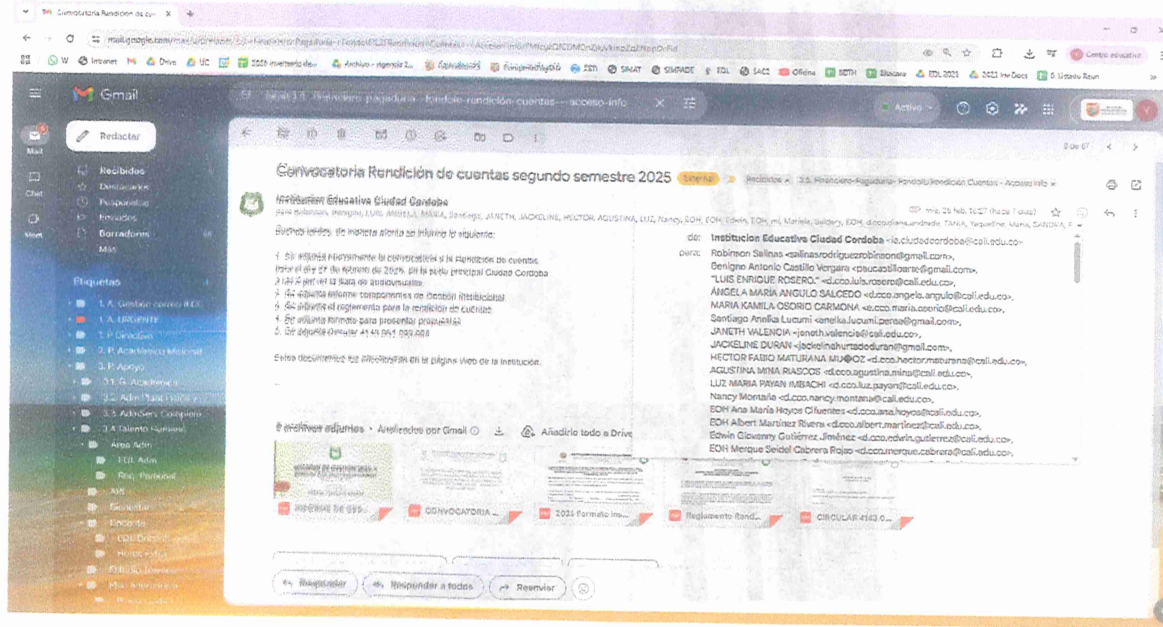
Convocatoria Rendición de cue ×

mail.google.com

Gmail

Redactar

Recibidos
Destacados
Pospuestos
Enviados
Borradores
Más

Etiquetas

1. A. Gestión correo IECC
1. A. URGENTE
2. P. Directivo
2. P. Académico Misional
3. P. Apoyo
3.1. G. Académica
3.2. Adm Plant Fisica y
3.3. Adm Serv Complem
3.4 Talento Humano
Area Adm
EDL Adm
Req. Personal
Rendición

Convocatoria Rendición de cuentas segundo semestre 2025

Institución Educativa Ciudad Cordoba

Buenos tardes, de manera atenta se informa lo siguiente:

1. Se adjunta nuevamente la convocatoria a la rendición de cuentas para el día 27 de febrero de 2026, en la sede principal Ciudad Cordoba
2. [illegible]
3. Se adjunta informe componentes de Gestión Institucional
4. Se adjunta el reglamento para la rendición de cuentas
5. Se adjunta formato para presentar preguntas
6. Se adjunta Circular 4143.0.0.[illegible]

Estos documentos se encuentran en la página web de la Institución.

de: Institucion Educativa Ciudad Cordoba <ie.ciudadcordoba@cali.edu.co>
para: Robinson Salinas <salinasrodriguezrobinson@gmail.com>,
Benigno Antonio Castillo Vergara <paucastilloarte@gmail.com>,
"LUIS ENRIQUE ROSERO," <d.cco.luis.rosero@cali.edu.co>,
ANGELA MARIA ANGULO SALCEDO <d.cco.angela.angulo@cali.edu.co>,
MARIA KAMILA OSORIO CARMONA <e.cco.maria.osorio@cali.edu.co>,
Santiago Anelka Lucumi <anelka.lucumi.perea@gmail.com>,
JANETH VALENCIA <janeth.valencia@cali.edu.co>,
JACKELINE DURAN <jackelinehurtadoduran@gmail.com>,
HECTOR FABIO MATURANA MU@OZ <d.cco.hector.maturana@cali.edu.co>,
AGUSTINA MINA RIASCOS <d.cco.agustina.mina@cali.edu.co>,
LUZ MARIA PAYAN IMBACHI <d.cco.luz.payan@cali.edu.co>,
Nancy Montaño <d.cco.nancy.montano@cali.edu.co>,
EOH Ana María Hoyos Cifuentes <d.cco.ana.hoyos@cali.edu.co>,
EOH Albert Martínez Rivera <d.cco.albert.martinez@cali.edu.co>,
Edwin Giovanny Gutiérrez Jiménez <d.cco.edwin.gutierrez@cali.edu.co>,
EOH Merque Seidel Cabrera Rojas <d.cco.merque.cabrera@cali.edu.co>,

5 archivos adjuntos · Analizados por Gmail · Añadir todo a Drive

INFORME DE GES...
CONVOCATORIA ...
2025 Formato Ins...
Reglamento Rend...
CIRCULAR 4143.0...

Responder
Responder a todos
Reenviar